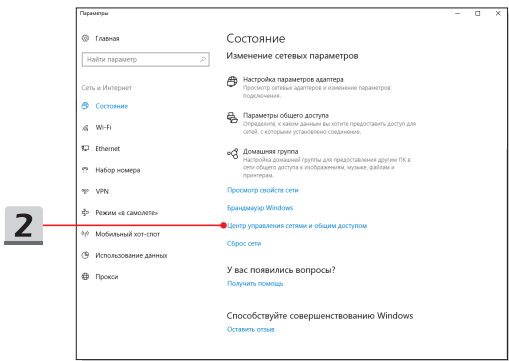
Параметры

Главная

Найти параметр

Сеть и Интернет

Состояние

Wi-Fi

Ethernet

Набор номера

VPN

Режим «в самолете»

Мобильный хот-спот

Использование данных

Прокси

Состояние

Изменение сетевых параметров

Настройка параметров адаптера
Просмотр сетевых адаптеров и изменение параметров подключения.

Параметры общего доступа
Определите, к каким данным вы хотите предоставить доступ для сетей, с которыми установлено соединение.

Домашняя группа
Настройка домашней группы для предоставления другим ПК в сети общего доступа к изображениям, музыке, файлам и принтерам.

Просмотр свойств сети

Брандмауэр Windows

Центр управления сетями и общим доступом

Сброс сети

У вас появились вопросы?

Получить помощь

Способствуйте совершенствованию Windows

Оставить отзыв

2